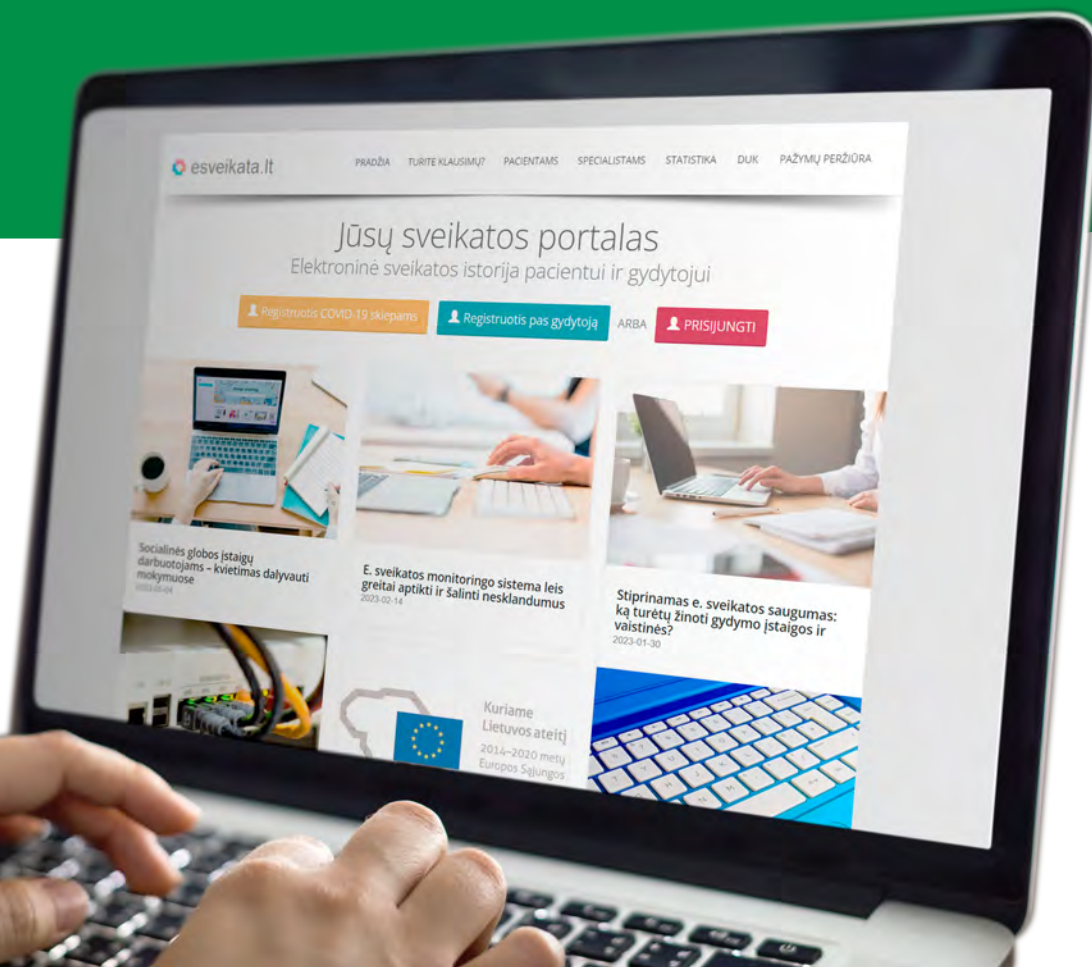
esveikata.lt

PRADŽIA TURITE KLAUSIMŲ? PACIENTAMS SPECIALISTAMS STATISTIKA DUK PAŽYMŲ PERŽIŪRA

Jūsų sveikatos portalas

Elektroninė sveikatos istorija pacientui ir gydytojui

Registruotis COVID-19 skiepams Registruotis pas gydytoją ARBA PRISIJUNGTI

Socialinės globos įstaigų darbuotojams – kvietimas dalyvauti mokymuose
2023-03-04

E. sveikatos monitoringo sistema leis greitai aptikti ir šalinti nesklandumus
2023-02-14

Stiprinamas e. sveikatos saugumas: ką turėtų žinoti gydymo įstaigos ir vaistinės?
2023-01-30

Kuriame Lietuvos ateitį
2014–2020 metų Europos Sąjungos